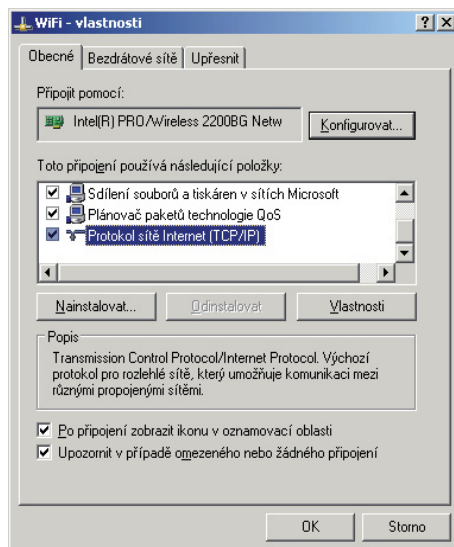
WiFi - vlastnosti

?
X

Obecné
Bezdrátové sítě
Upřesnit

Připojit pomocí:

Intel(R) PRO/Wireless 2200BG Netw

Konfigurovat...

Toto připojení používá následující položky:

Sdílení souborů a tiskáren v sítích Microsoft
Plánovač paketů technologie QoS
Protokol sítě Internet (TCP/IP)

Nainstalovat...
Odinstalovat
Vlastnosti

Popis

Transmission Control Protocol/Internet Protocol. Výchozí protokol pro rozlehlé sítě, který umožňuje komunikaci mezi různými propojenými sítěmi.

Po připojení zobrazit ikonu v oznamovací oblasti
Upozornit v případě omezeného nebo žádného připojení

OK
Storno